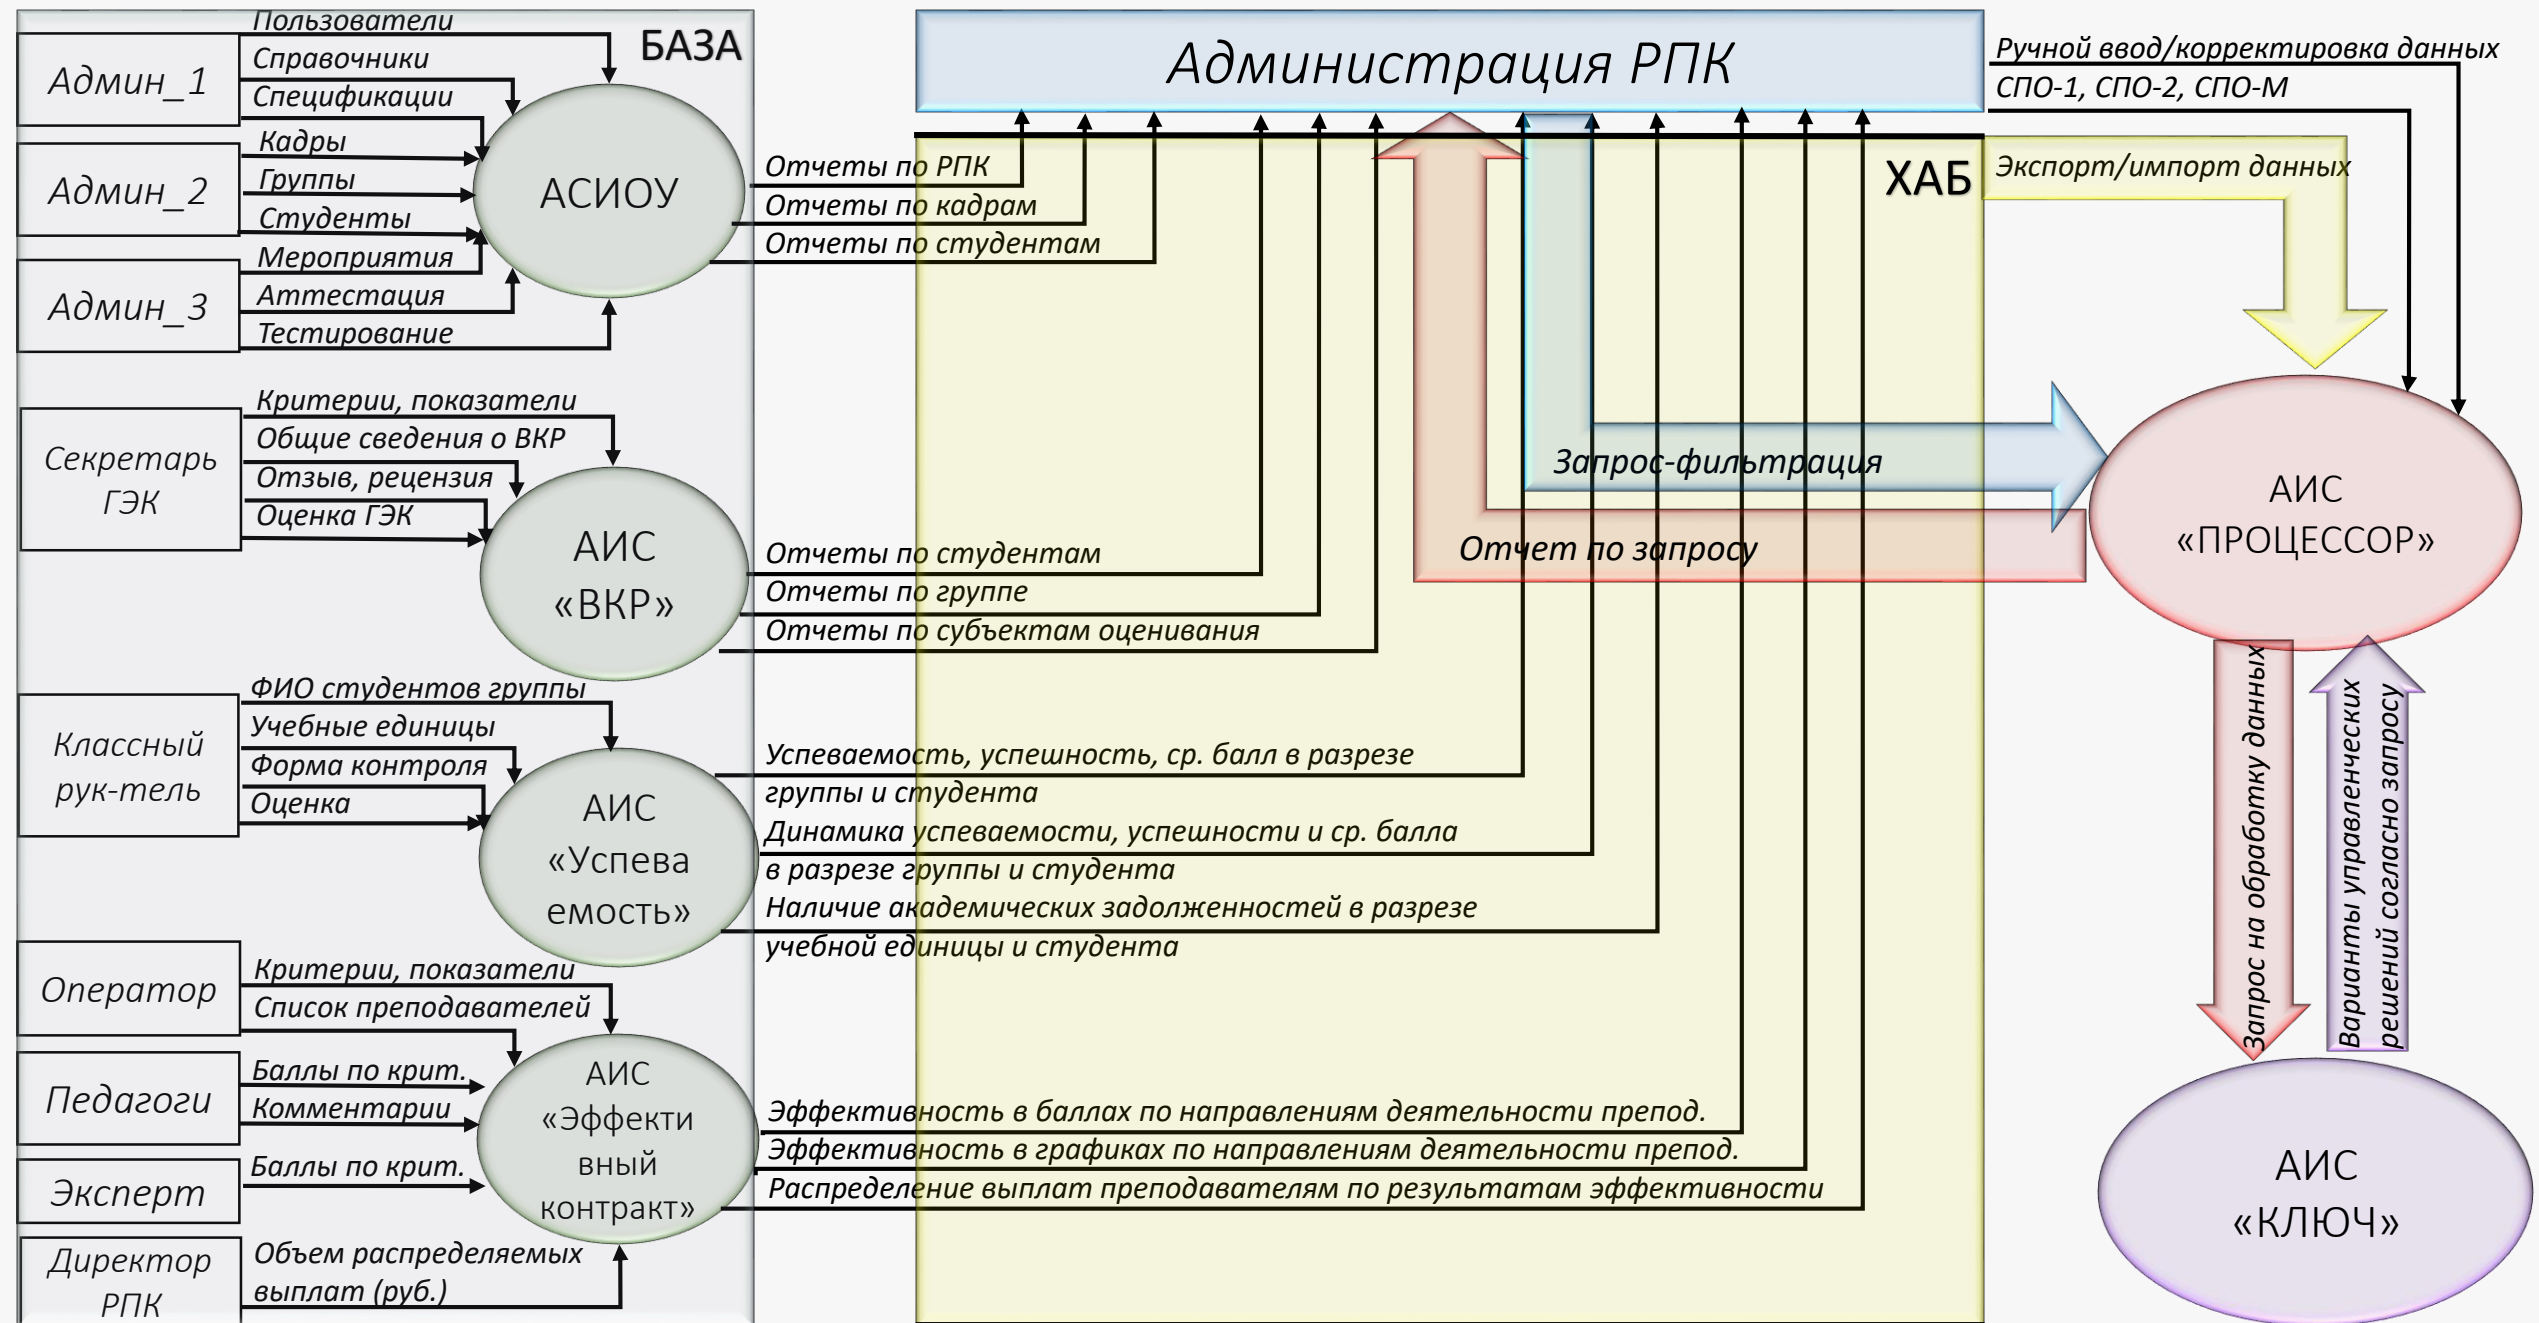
БАЗА

Админ_1
Пользователи
Справочники
Спецификации
Админ_2
Кадры
Группы
Студенты
Админ_3
Мероприятия
Аттестация
Тестирование
АСИОУ

Секретарь ГЭК
Критерии, показатели
Общие сведения о ВКР
Отзыв, рецензия
Оценка ГЭК
АИС «ВКР»

Классный рук-тель
ФИО студентов группы
Учебные единицы
Форма контроля
Оценка
АИС «Успеваемость»

Оператор
Критерии, показатели
Список преподавателей
Педагоги
Баллы по крит.
Комментарии
Эксперт
Баллы по крит.
Директор РПК
Объем распределяемых выплат (руб.)
АИС «Эффективный контракт»

Администрация РПК

ХАБ

Отчеты по РПК
Отчеты по кадрам
Отчеты по студентам

Отчеты по студентам
Отчеты по группе
Отчеты по субъектам оценивания

Успеваемость, успешность, ср. балл в разрезе группы и студента
Динамика успеваемости, успешности и ср. балла в разрезе группы и студента
Наличие академических задолженностей в разрезе учебной единицы и студента

Эффективность в баллах по направлениям деятельности препод.
Эффективность в графиках по направлениям деятельности препод.
Распределение выплат преподавателям по результатам эффективности

Ручной ввод/корректировка данных СПО-1, СПО-2, СПО-М
Экспорт/импорт данных
Запрос-фильтрация
Отчет по запросу

АИС «ПРОЦЕССОР»

Запрос на обработку данных
Варианты управленческих решений согласно запросу

АИС «КЛЮЧ»